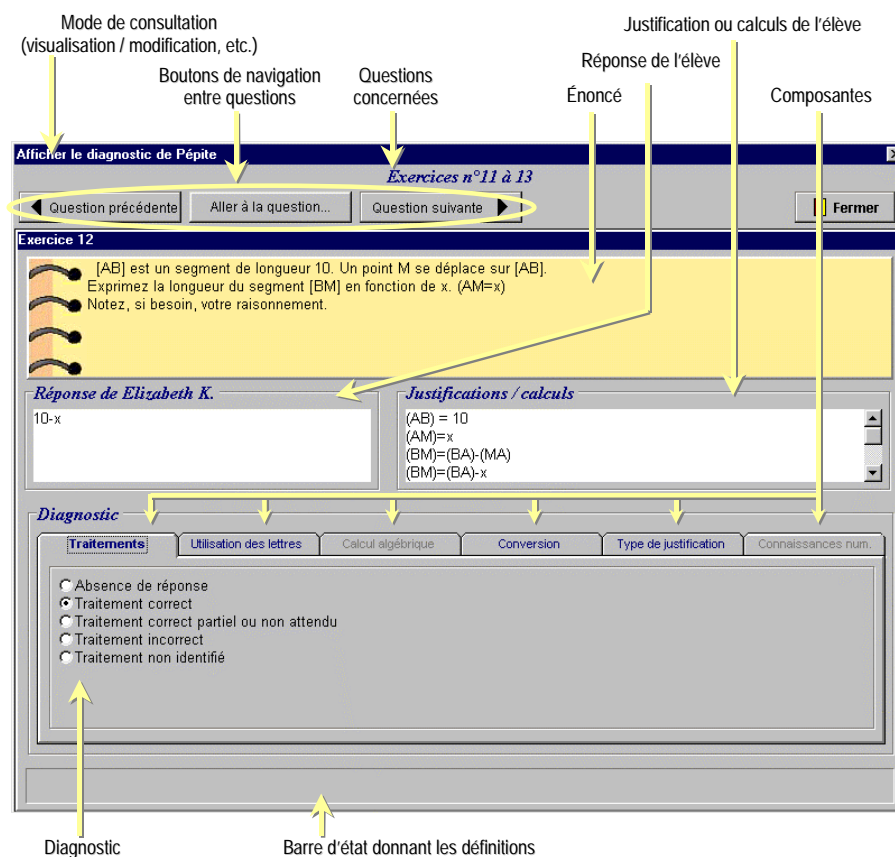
Mode de consultation (visualisation / modification, etc.)

Boutons de navigation entre questions

Questions concernées

Justification ou calculs de l'élève

Réponse de l'élève

Énoncé

Composantes

Afficher le diagnostic de Pépite

Exercices n°11 à 13

Question précédente

Aller à la question...

Question suivante

Fermer

Exercice 12

[AB] est un segment de longueur 10. Un point M se déplace sur [AB]. Exprimez la longueur du segment [BM] en fonction de x. (AM=x) Notez, si besoin, votre raisonnement.

Réponse de Elizabeth K.

10-x

Justifications / calculs

(AB) = 10
(AM)=x
(BM)=(BA)-(MA)
(BM)=(BA)-x

Diagnostic

| Traitements | Utilisation des lettres | Calcul algébrique | Conversion | Type de justification | Connaissances num. |
|---|---|---|---|---|---|

Absence de réponse
Traitement correct
Traitement correct partiel ou non attendu
Traitement incorrect
Traitement non identifié

Diagnostic

Barre d'état donnant les définitions